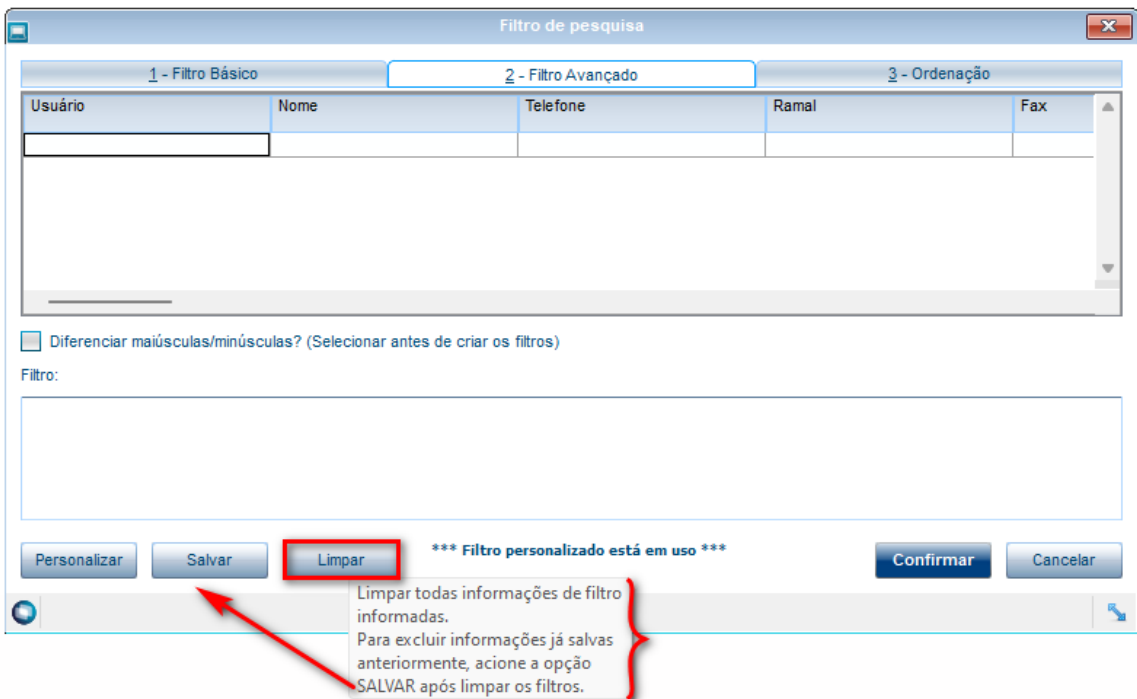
Filtro de pesquisa

1 - Filtro Básico
2 - Filtro Avançado
3 - Ordenação

| Usuário | Nome | Telefone | Ramal | Fax |
|---|---|---|---|---|
| | | | | |

Diferenciar maiúsculas/minúsculas? (Selecionar antes de criar os filtros)

Filtro:

Personalizar
Salvar
Limpar
*** Filtro personalizado está em uso ***
Confirmar
Cancelar

Limpar todas informações de filtro informadas.
Para excluir informações já salvas anteriormente, acione a opção SALVAR após limpar os filtros.